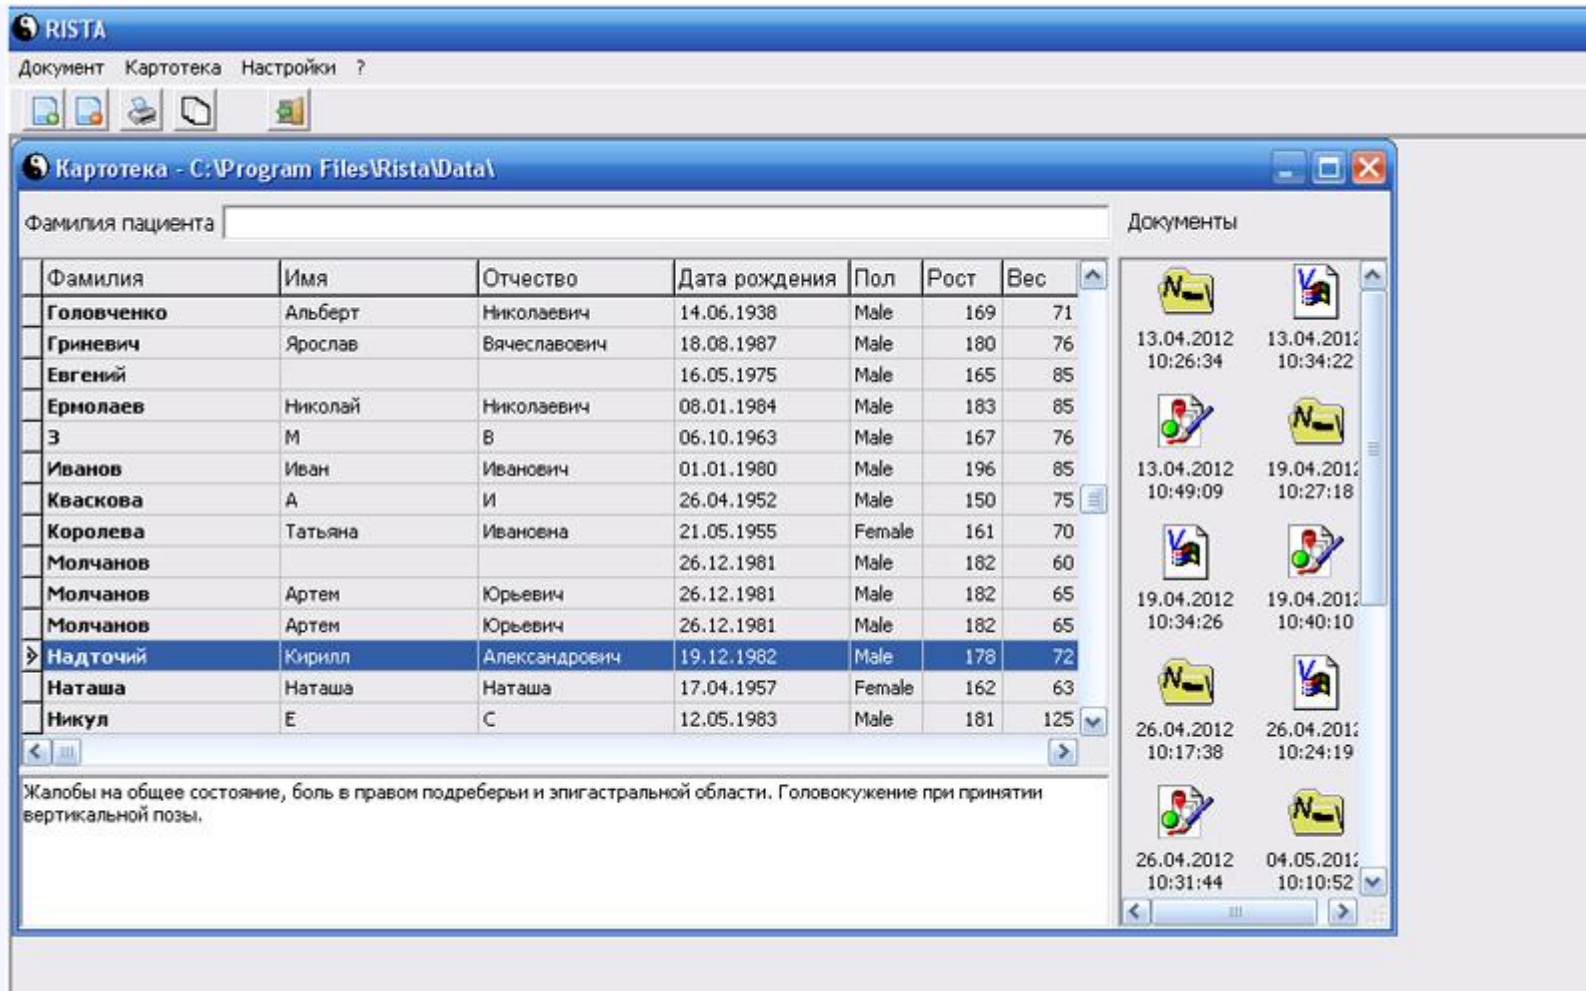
RISTA

Документ Картотека Настройки ?

Картотека - C:\Program Files\Rista\Data\

Фамилия пациента

Документы

| Фамилия | Имя | Отчество | Дата рождения | Пол | Рост | Вес |
|---|---|---|---|---|---|---|
| Головченко | Альберт | Николаевич | 14.06.1938 | Male | 169 | 71 |
| Гриневич | Ярослав | Вячеславович | 18.08.1987 | Male | 180 | 76 |
| Евгений | | | 16.05.1975 | Male | 165 | 85 |
| Ермолаев | Николай | Николаевич | 08.01.1984 | Male | 183 | 85 |
| З | М | В | 06.10.1963 | Male | 167 | 76 |
| Иванов | Иван | Иванович | 01.01.1980 | Male | 196 | 85 |
| Кваскова | А | И | 26.04.1952 | Male | 150 | 75 |
| Королева | Татьяна | Ивановна | 21.05.1955 | Female | 161 | 70 |
| Молчанов | | | 26.12.1981 | Male | 182 | 60 |
| Молчанов | Артем | Юрьевич | 26.12.1981 | Male | 182 | 65 |
| Молчанов | Артем | Юрьевич | 26.12.1981 | Male | 182 | 65 |
| Надточий | Кирилл | Александрович | 19.12.1982 | Male | 178 | 72 |
| Наташа | Наташа | Наташа | 17.04.1957 | Female | 162 | 63 |
| Никул | Е | С | 12.05.1983 | Male | 181 | 125 |

Жалобы на общее состояние, боль в правом подреберьи и эпигастральной области. Головокужение при принятии вертикальной позы.

13.04.2012 10:26:34
13.04.2012 10:34:22
13.04.2012 10:49:09
19.04.2012 10:27:18
19.04.2012 10:34:26
19.04.2012 10:40:10
26.04.2012 10:17:38
26.04.2012 10:24:19
26.04.2012 10:31:44
04.05.2012 10:10:52